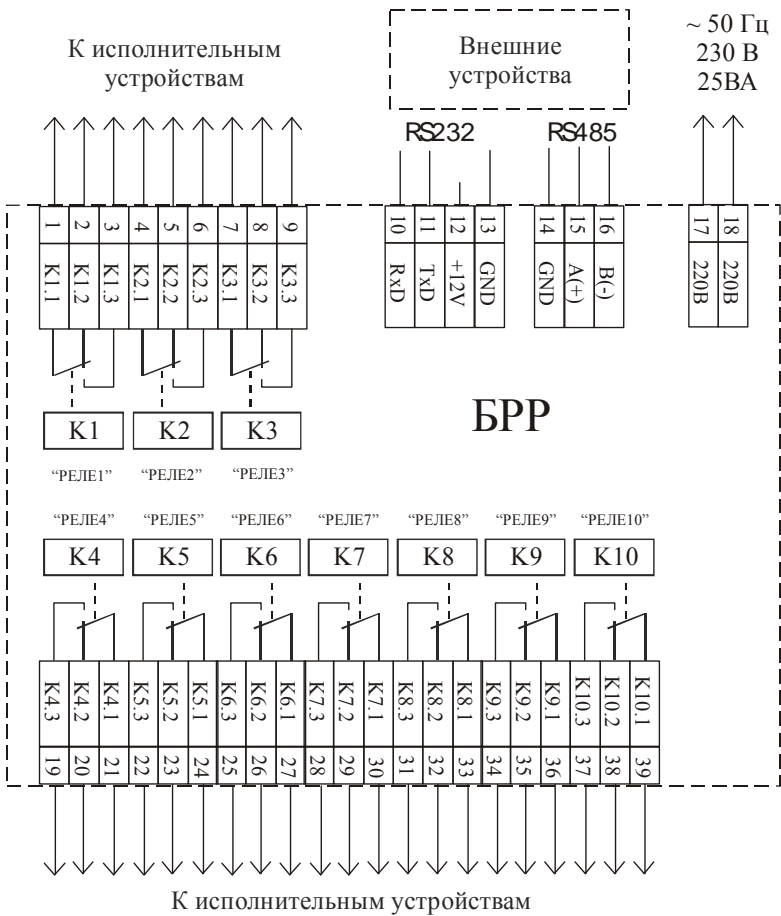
К исполнительным устройствам

Внешние устройства

~ 50 Гц
230 В
25ВА

RS232

RS485

1 K1.1
2 K1.2
3 K1.3
4 K2.1
5 K2.2
6 K2.3
7 K3.1
8 K3.2
9 K3.3

10 RxD
11 TxD
12 +12V
13 GND

14 GND
15 A(+)
16 B(-)

17 220В
18 220В

K1
K2
K3

"РЕЛЕ1"
"РЕЛЕ2"
"РЕЛЕ3"

БРР

"РЕЛЕ4"
"РЕЛЕ5"
"РЕЛЕ6"
"РЕЛЕ7"
"РЕЛЕ8"
"РЕЛЕ9"
"РЕЛЕ10"

K4
K5
K6
K7
K8
K9
K10

K4.3 19
K4.2 20
K4.1 21
K5.3 22
K5.2 23
K5.1 24
K6.3 25
K6.2 26
K6.1 27
K7.3 28
K7.2 29
K7.1 30
K8.3 31
K8.2 32
K8.1 33
K9.3 34
K9.2 35
K9.1 36
K10.3 37
K10.2 38
K10.1 39

К исполнительным устройствам